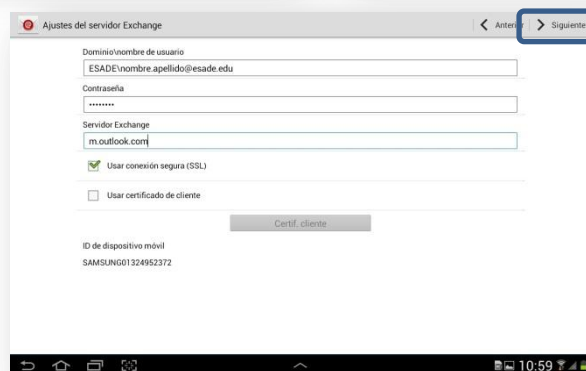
Ajustes del servidor Exchange

Anterior

Siguiente

Dominio\nombre de usuario

ESADE\nombre.apellido@esade.edu

Contraseña

••••••••

Servidor Exchange

m.outlook.com

Usar conexión segura (SSL)

Usar certificado de cliente

Certif. cliente

ID de dispositivo móvil

SAMSUNG01324952372

10:59